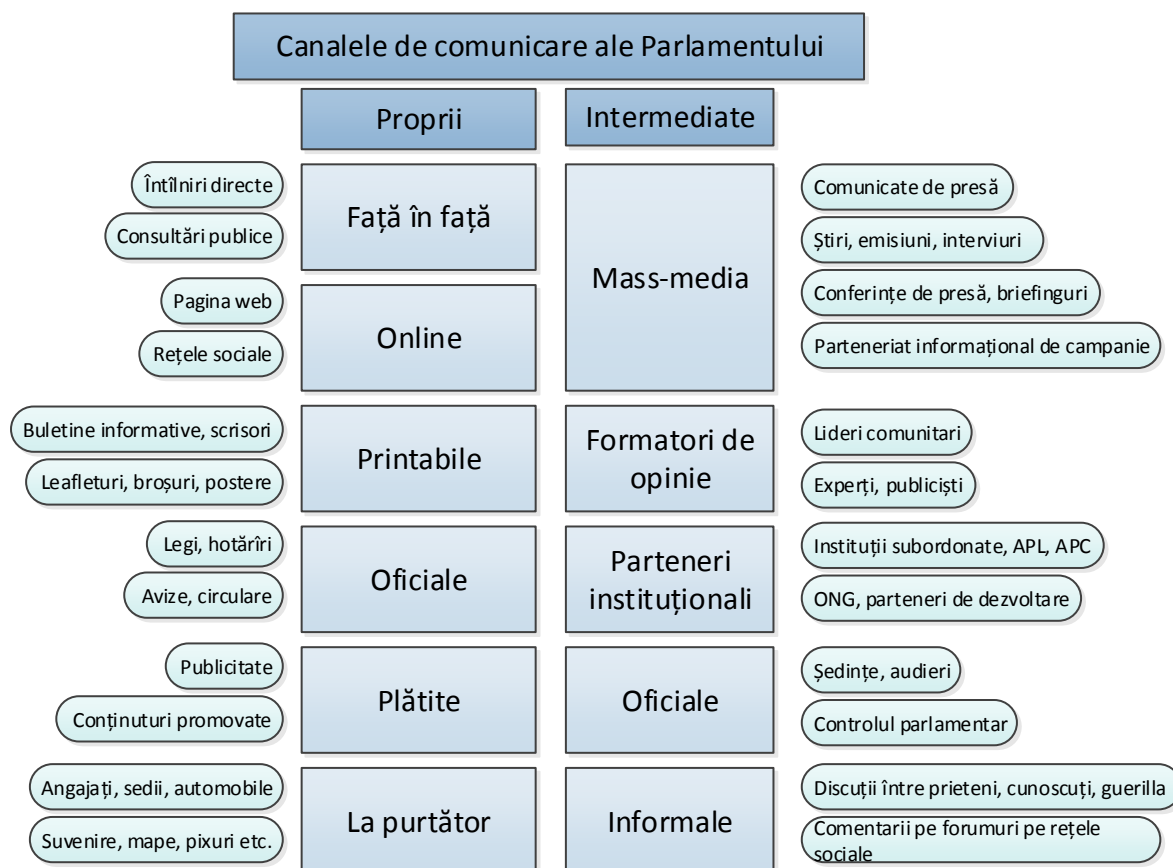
Canalele de comunicare ale Parlamentului

Proprii

Intermediate

Întîlniri directe

Consultări publice

Față în față

Mass-media

Comunicate de presă

Știri, emisiuni, interviuri

Conferințe de presă, briefinguri

Parteneriat informațional de campanie

Pagina web

Rețele sociale

Online

Buletine informative, scrisori

Leafleturi, broșuri, postere

Printabile

Formatori de opinie

Lideri comunitari

Experți, publiciști

Legi, hotărîri

Avize, circulare

Oficiale

Parteneri instituționali

Instituții subordonate, APL, APC

ONG, parteneri de dezvoltare

Publicitate

Conținuturi promovate

Plătite

Oficiale

Ședințe, audieri

Controlul parlamentar

Angajați, sedii, automobile

Suvenire, mape, pixuri etc.

La purtător

Informale

Discuții între prieteni, cunoscuți, guerilla

Comentarii pe forumuri pe rețele sociale